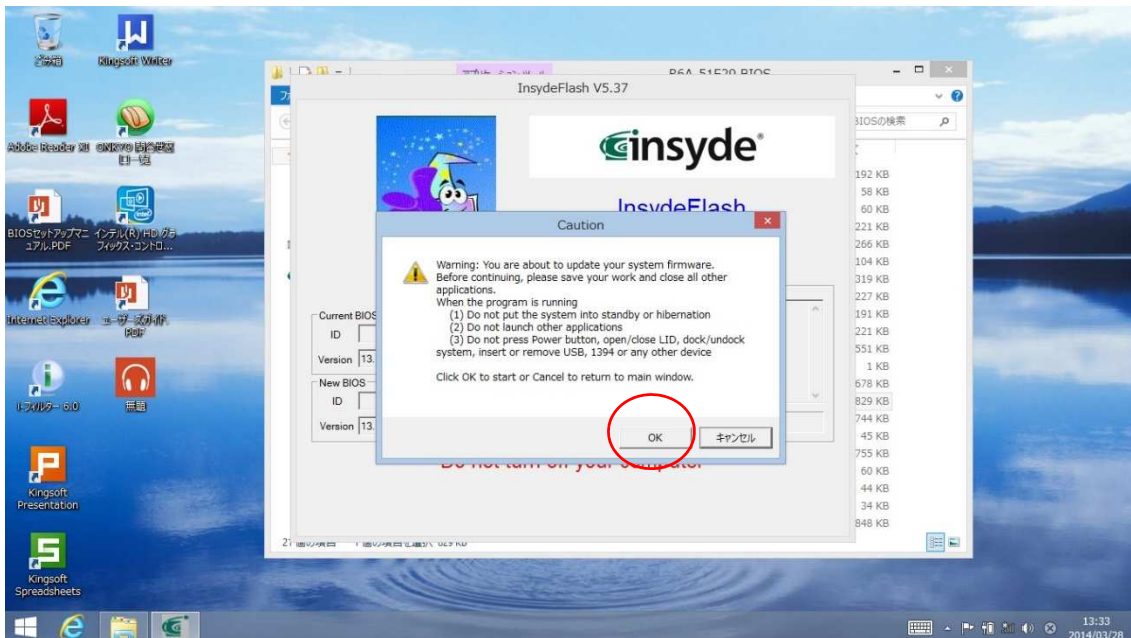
ごみ箱

Kingsoft Writer

Adobe Reader XI

ONKYO 関連製品一覧

BIOSセットアップマニュアル.PDF

インテル(R) HD グラフィックス・コントロ...

Internet Explorer

ユーザーズガイド.PDF

i-フィルター 6.0

無題

Kingsoft Presentation

Kingsoft Spreadsheets

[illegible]

R6A_51F20 BIOS

BIOSの検索

InsydeFlash V5.37

insyde

InsydeFlash

Current BIOS

ID

Version 13.

New BIOS

ID

Version 13.

Do not turn off your computer

Caution

Warning: You are about to update your system firmware. Before continuing, please save your work and close all other applications.
When the program is running
(1) Do not put the system into standby or hibernation
(2) Do not launch other applications
(3) Do not press Power button, open/close LID, dock/undock system, insert or remove USB, 1394 or any other device

Click OK to start or Cancel to return to main window.

OK

キャンセル

192 KB
58 KB
60 KB
221 KB
266 KB
104 KB
319 KB
227 KB
191 KB
221 KB
551 KB
1 KB
678 KB
829 KB
744 KB
45 KB
755 KB
60 KB
44 KB
34 KB
848 KB

27 個の項目　1 個の項目を選択 829 KB

13:33
2014/03/28